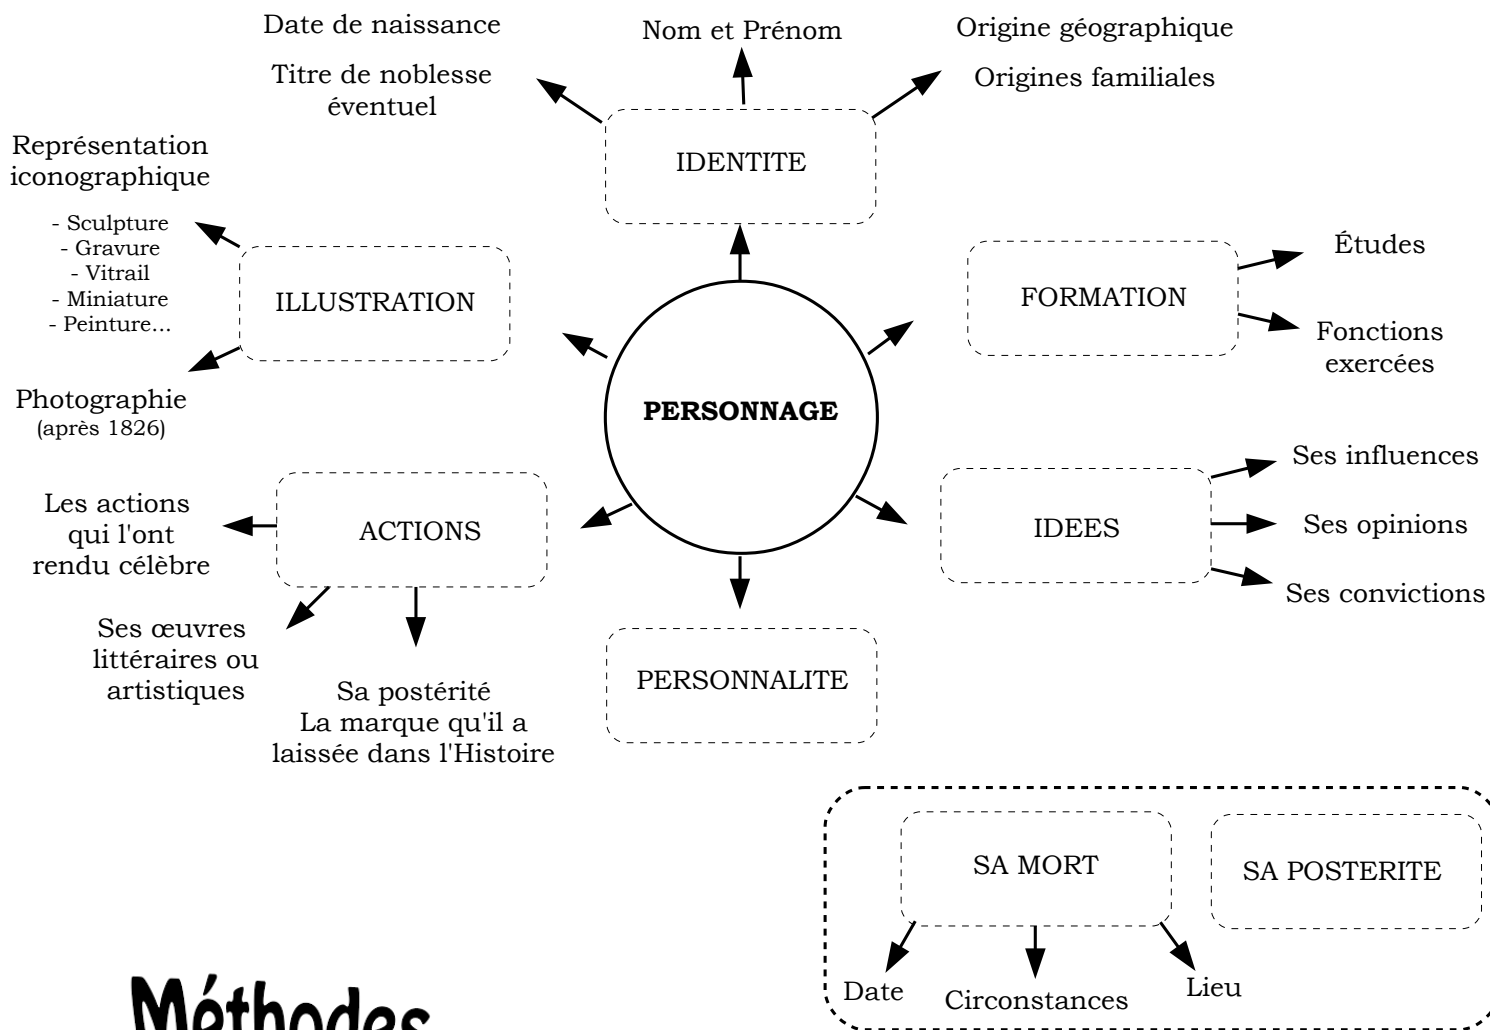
Date de naissance

Titre de noblesse éventuel

Nom et Prénom

Origine géographique

Origines familiales

IDENTITE

Représentation iconographique

- Sculpture
- Gravure
- Vitrail
- Miniature
- Peinture...

ILLUSTRATION

Photographie (après 1826)

FORMATION

Études

Fonctions exercées

PERSONNAGE

Les actions qui l'ont rendu célèbre

ACTIONS

Ses œuvres littéraires ou artistiques

Sa postérité La marque qu'il a laissée dans l'Histoire

IDEES

Ses influences

Ses opinions

Ses convictions

PERSONNALITE

SA MORT

SA POSTERITE

Date

Circonstances

Lieu

Méthodes